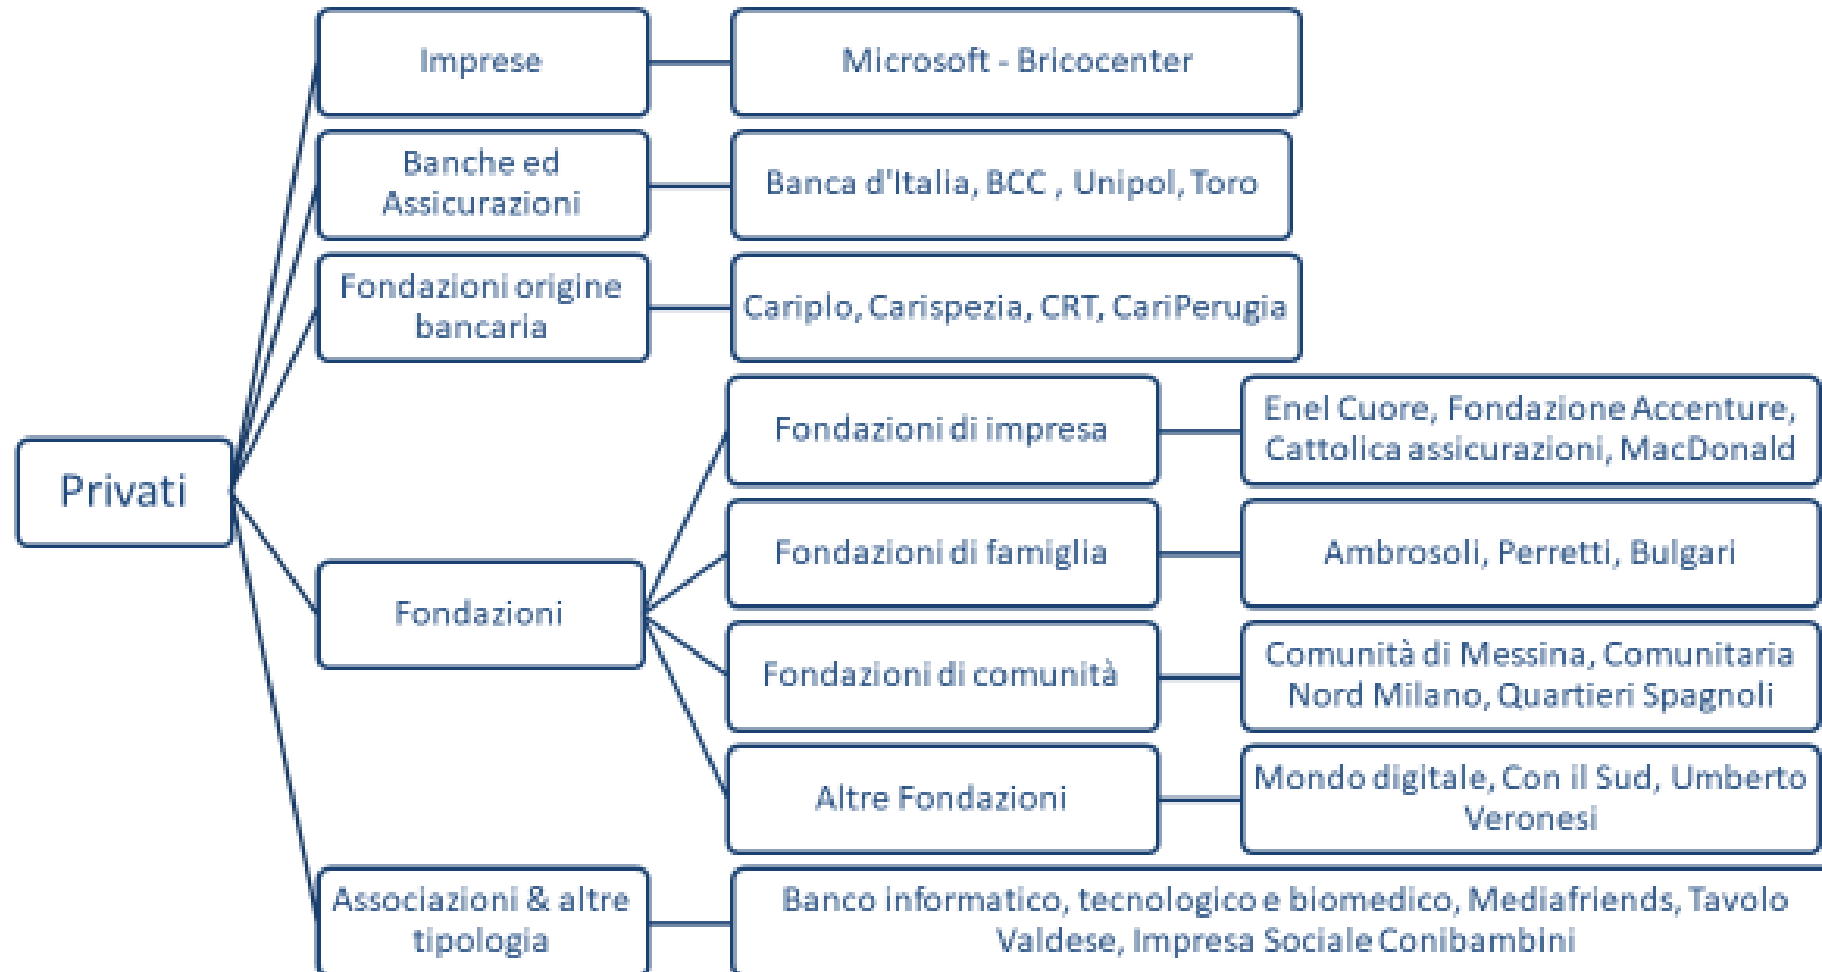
Privati

Imprese

Microsoft - Bricocenter

Banche ed Assicurazioni

Banca d'Italia, BCC , Unipol, Toro

Fondazioni origine bancaria

Cariplo, Carispezia, CRT, CariPerugia

Fondazioni

Fondazioni di impresa

Enel Cuore, Fondazione Accenture, Cattolica assicurazioni, MacDonald

Fondazioni di famiglia

Ambrosoli, Perretti, Bulgari

Fondazioni di comunità

Comunità di Messina, Comunitaria Nord Milano, Quartieri Spagnoli

Altre Fondazioni

Mondo digitale, Con il Sud, Umberto Veronesi

Associazioni & altre tipologia

Banco informatico, tecnologico e biomedico, Mediafriends, Tavolo Valdese, Impresa Sociale Conibambini